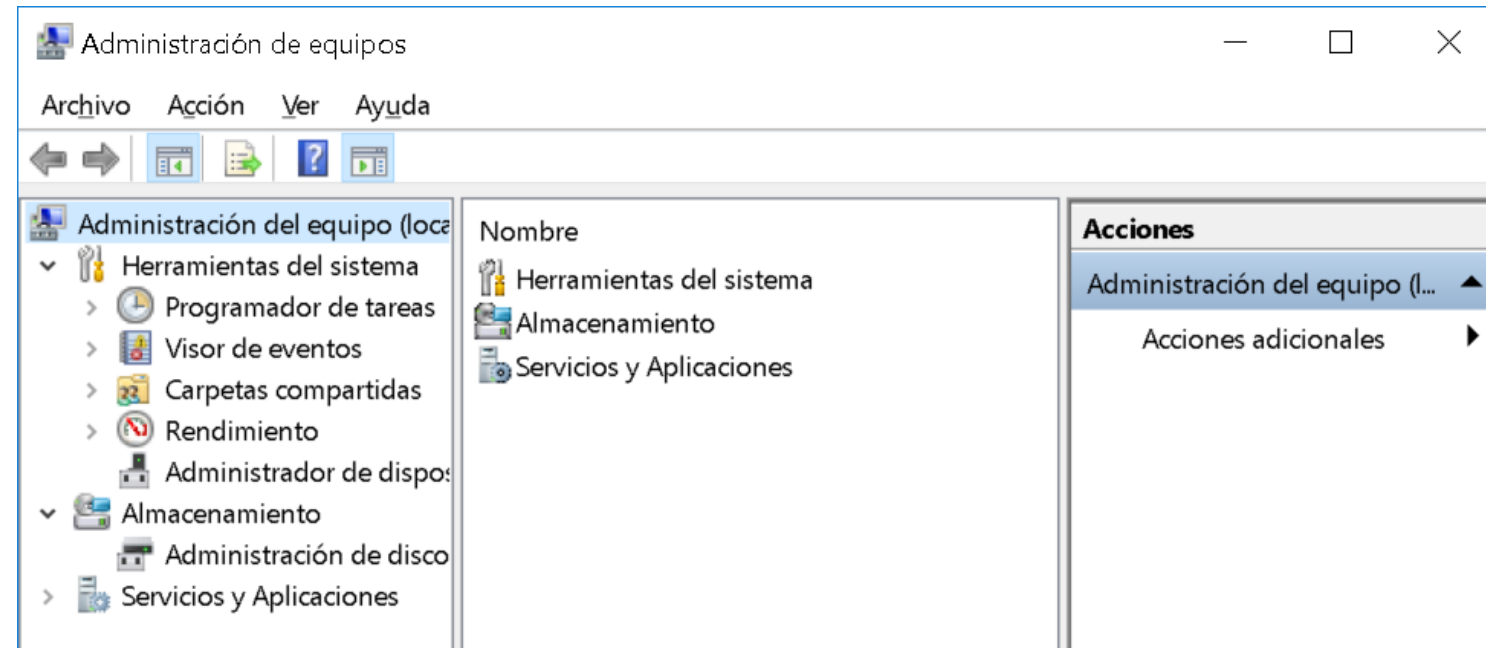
Administración de equipos

Archivo Acción Ver Ayuda

Administración del equipo (loca
Herramientas del sistema
Programador de tareas
Visor de eventos
Carpetas compartidas
Rendimiento
Administrador de dispos
Almacenamiento
Administración de disco
Servicios y Aplicaciones

Nombre
Herramientas del sistema
Almacenamiento
Servicios y Aplicaciones

Acciones
Administración del equipo (l...
Acciones adicionales